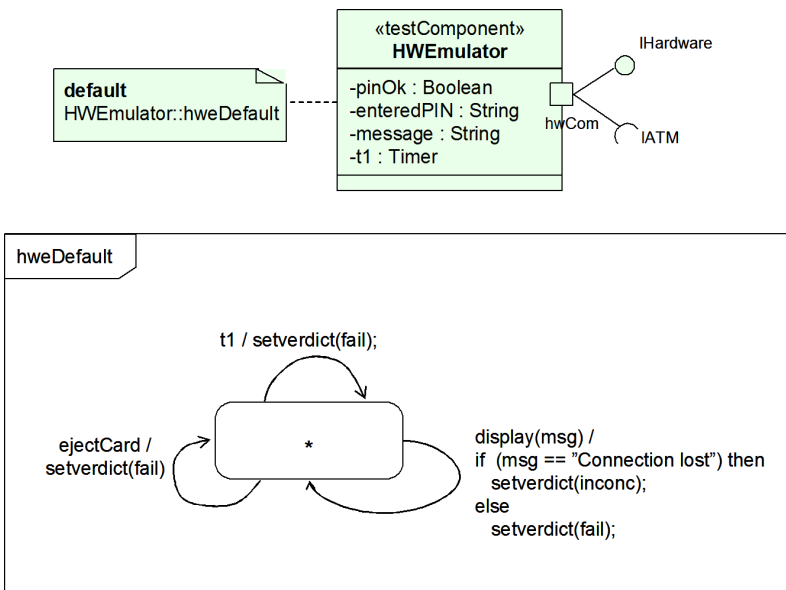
«testComponent»
**HWEmulator**

-pinOk : Boolean
-enteredPIN : String
-message : String
-t1 : Timer

IHardware

hwCom

IATM

**default**
HWEmulator::hweDefault

hweDefault

t1 / setverdict(fail);

ejectCard / setverdict(fail)

*

display(msg) /
if (msg == ”Connection lost”) then
setverdict(inconc);
else
setverdict(fail);